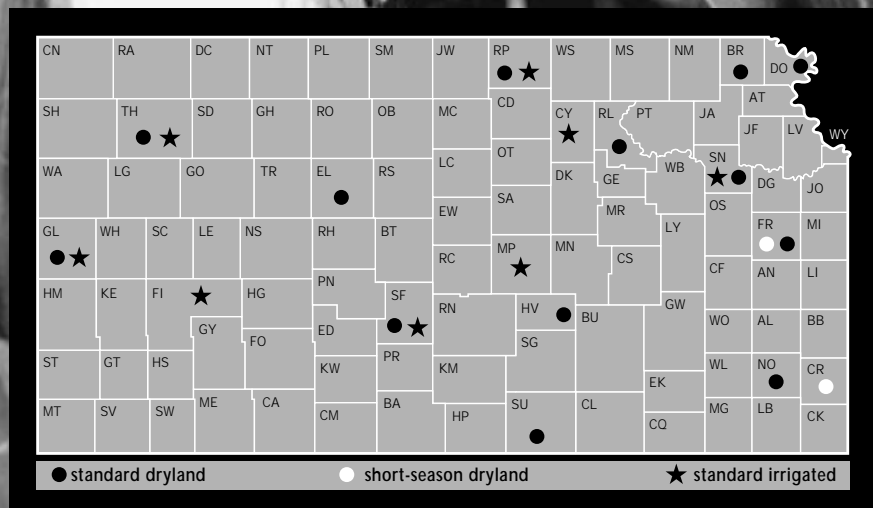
CN RA DC NT PL SM JW RP WS MS NM BR DO
SH TH SD GH RO OB MC CD CY RL PT JA AT
JF LV WY
WA LG GO TR EL RS LC OT DK GE WB SN DG JO
EW SA MR OS
GL WH SC LE NS RH BT RC MP MN CS LY FR MI
HM KE FI HG PN SF CF AN LI
RN HV BU GW
GY FO ED WO AL BB
ST GT HS KW PR SG WL NO CR
ME CA KM EK
MT SV SW CM BA HP SU CL MG LB CK
CQ

● standard dryland ○ short-season dryland ★ standard irrigated